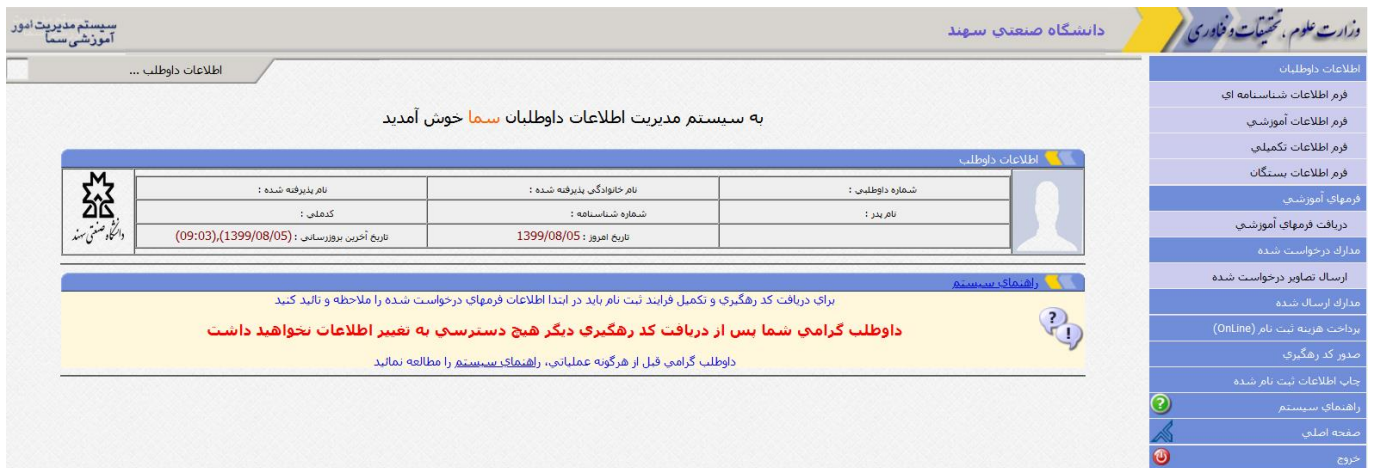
وزارت علوم، تحقیقات و فناوری
دانشگاه صنعتي سهند
سیستم مدیریت امور آموزشی سما

اطلاعات داوطلب ...

اطلاعات داوطلبان
فرم اطلاعات شناسنامه اي
فرم اطلاعات آموزشي
فرم اطلاعات تكميلي
فرم اطلاعات بستگان
فرمهاي آموزشي
دريافت فرمهاي آموزشي
مدارك درخواست شده
ارسال تصاوير درخواست شده
مدارك ارسال شده
پرداخت هزينه ثبت نام (OnLine)
صدور كد رهگيري
چاپ اطلاعات ثبت نام شده
راهنماي سيستم
صفحه اصلي
خروج

به سيستم مديريت اطلاعات داوطلبان سما خوش آمديد

اطلاعات داوطلب

| شماره داوطلبي : | نام خانوادگي پذيرفته شده : | نام پذيرفته شده : |
|---|---|---|
| نام پدر : | شماره شناسنامه : | كدملي : |
| | تاريخ امروز : 1399/08/05 | تاريخ آخرين بروزرساني : (1399/08/05),(09:03) |

دانشگاه صنعتی سهند

راهنماي سيستم
براي دريافت كد رهگيري و تكميل فرايند ثبت نام بايد در ابتدا اطلاعات فرمهاي درخواست شده را ملاحظه و تائيد كنيد
داوطلب گرامي شما پس از دريافت كد رهگيري ديگر هيچ دسترسي به تغيير اطلاعات نخواهيد داشت
داوطلب گرامي قبل از هرگونه عملياتي، راهنماي سيستم را مطالعه نمائيد